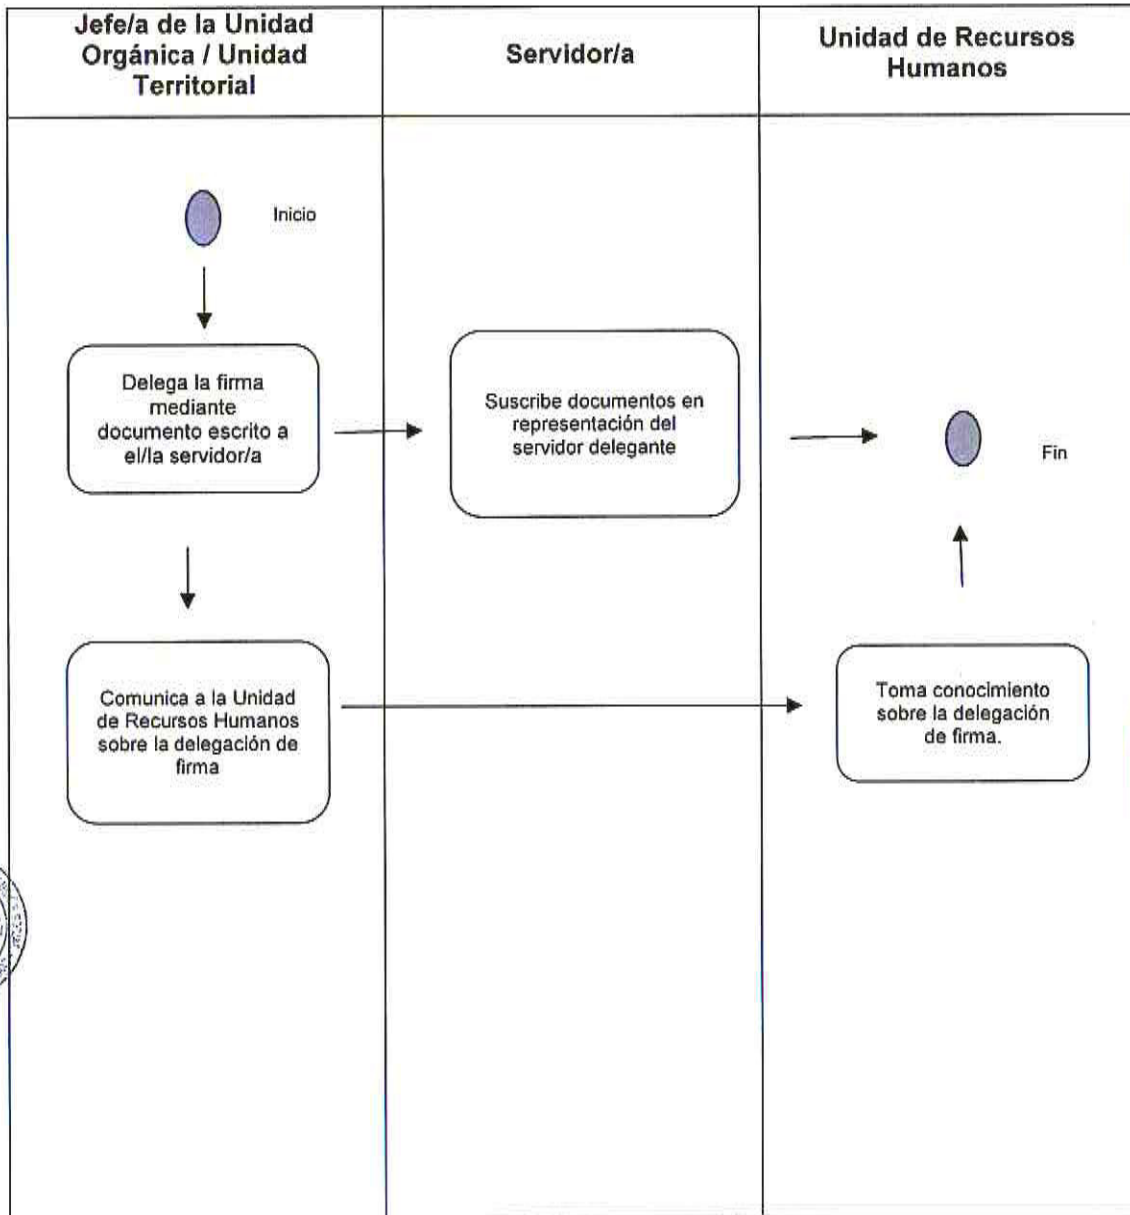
| Jefe/a de la Unidad Orgánica / Unidad Territorial | Servidor/a | Unidad de Recursos Humanos |
|---|---|---|

Inicio

Delega la firma mediante documento escrito a el/la servidor/a

Suscribe documentos en representación del servidor delegante

Fin

Comunica a la Unidad de Recursos Humanos sobre la delegación de firma

Toma conocimiento sobre la delegación de firma.